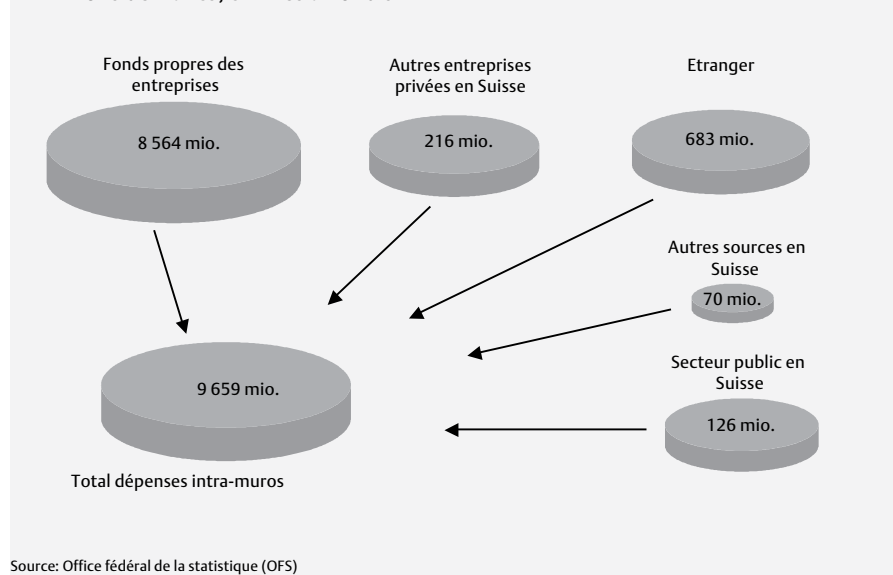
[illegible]

Fonds propres des entreprises

8 564 mio.

Autres entreprises privées en Suisse

216 mio.

Etranger

683 mio.

Autres sources en Suisse

70 mio.

Secteur public en Suisse

126 mio.

9 659 mio.

Total dépenses intra-muros

Source: Office fédéral de la statistique (OFS)